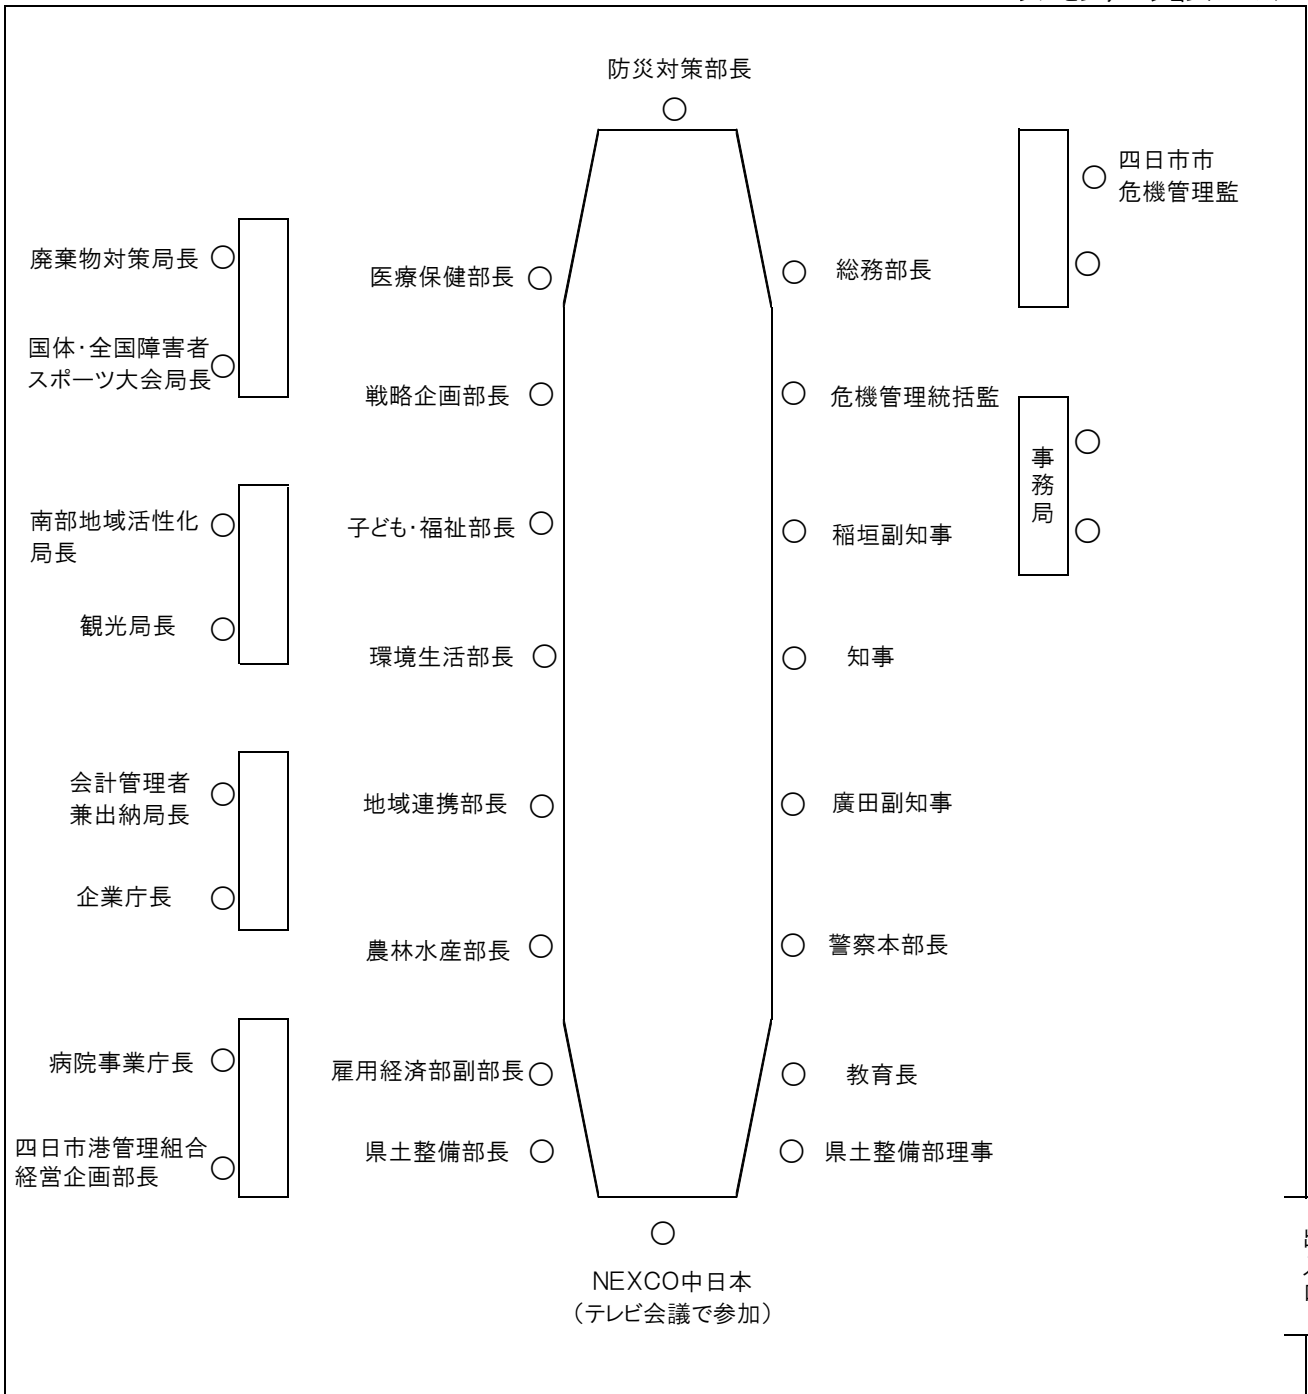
防災対策部長

四日市市
危機管理監

廃棄物対策局長

医療保健部長

総務部長

国体・全国障害者スポーツ大会局長

戦略企画部長

危機管理統括監

事務局

南部地域活性化局長

子ども・福祉部長

稲垣副知事

観光局長

環境生活部長

知事

会計管理者兼出納局長

地域連携部長

廣田副知事

企業庁長

農林水産部長

警察本部長

病院事業庁長

雇用経済部副部長

教育長

四日市港管理組合経営企画部長

県土整備部長

県土整備部理事

NEXCO中日本
（テレビ会議で参加）